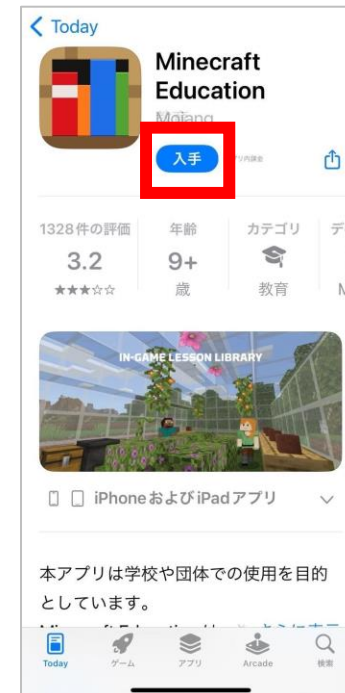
< Today

Minecraft Education

Mojang

入手

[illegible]

1328件の評価

3.2

★★★☆☆

年齢

9+

歳

カテゴリ

教育

デ

N

IN-GAME LESSON LIBRARY

iPhoneおよびiPadアプリ

本アプリは学校や団体での使用を目的としています。

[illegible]

Today

ゲーム

アプリ

Arcade

検索